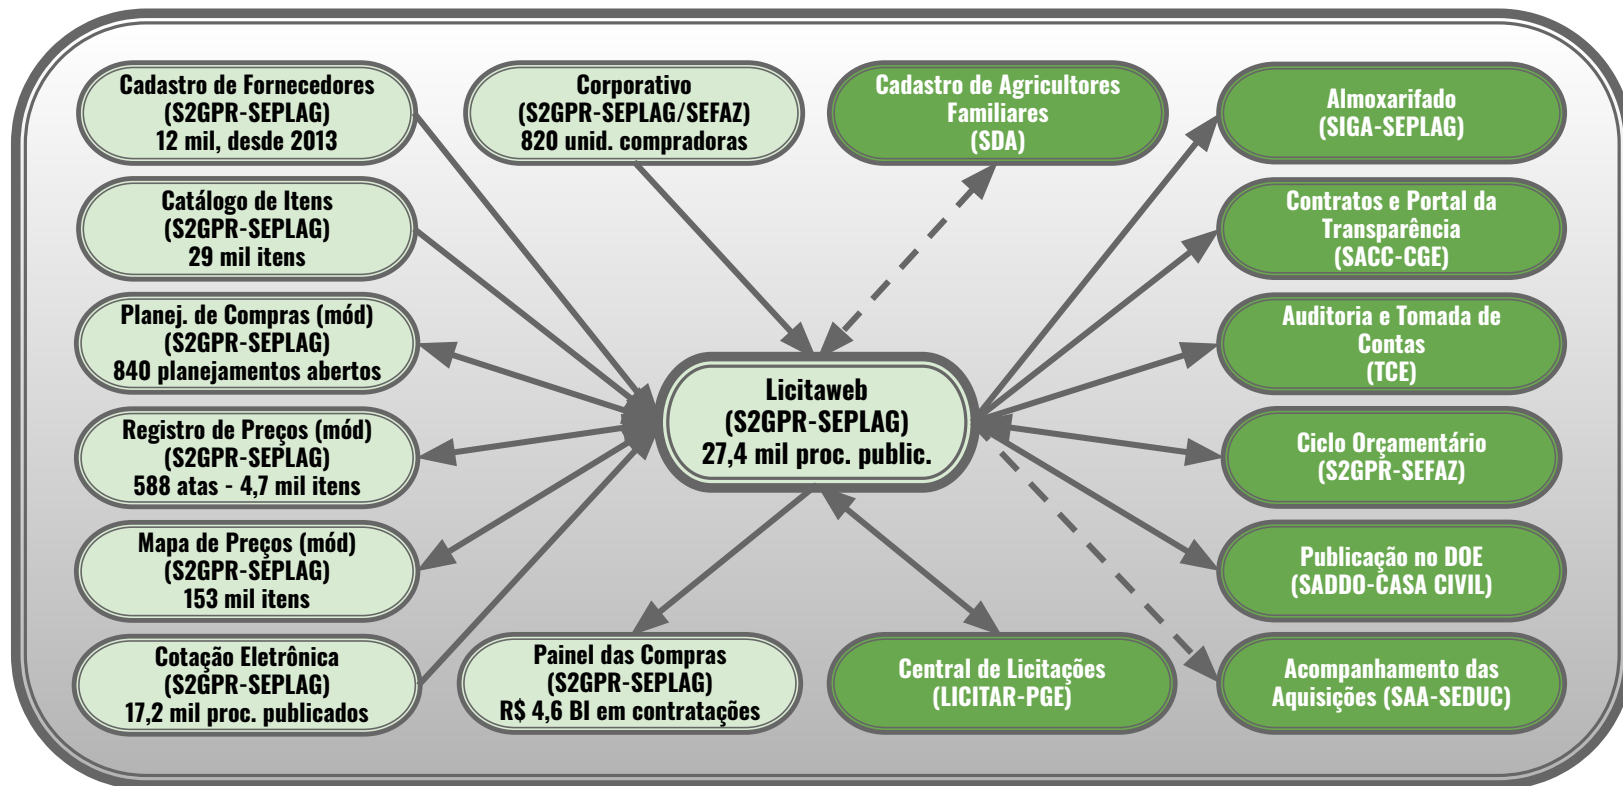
Cadastro de Fornecedores
(S2GPR-SEPLAG)
12 mil, desde 2013

Catálogo de Itens
(S2GPR-SEPLAG)
29 mil itens

Planej. de Compras (mód)
(S2GPR-SEPLAG)
840 planejamentos abertos

Registro de Preços (mód)
(S2GPR-SEPLAG)
588 atas - 4,7 mil itens

Mapa de Preços (mód)
(S2GPR-SEPLAG)
153 mil itens

Cotação Eletrônica
(S2GPR-SEPLAG)
17,2 mil proc. publicados

Corporativo
(S2GPR-SEPLAG/SEFAZ)
820 unid. compradoras

Licitaweb
(S2GPR-SEPLAG)
27,4 mil proc. public.

Painel das Compras
(S2GPR-SEPLAG)
R$ 4,6 BI em contratações

Cadastro de Agricultores Familiares
(SDA)

Central de Licitações
(LICITAR-PGE)

Almoxarifado
(SIGA-SEPLAG)

Contratos e Portal da Transparência
(SACC-CGE)

Auditoria e Tomada de Contas
(TCE)

Ciclo Orçamentário
(S2GPR-SEFAZ)

Publicação no DOE
(SADDO-CASA CIVIL)

Acompanhamento das Aquisições (SAA-SEDUC)